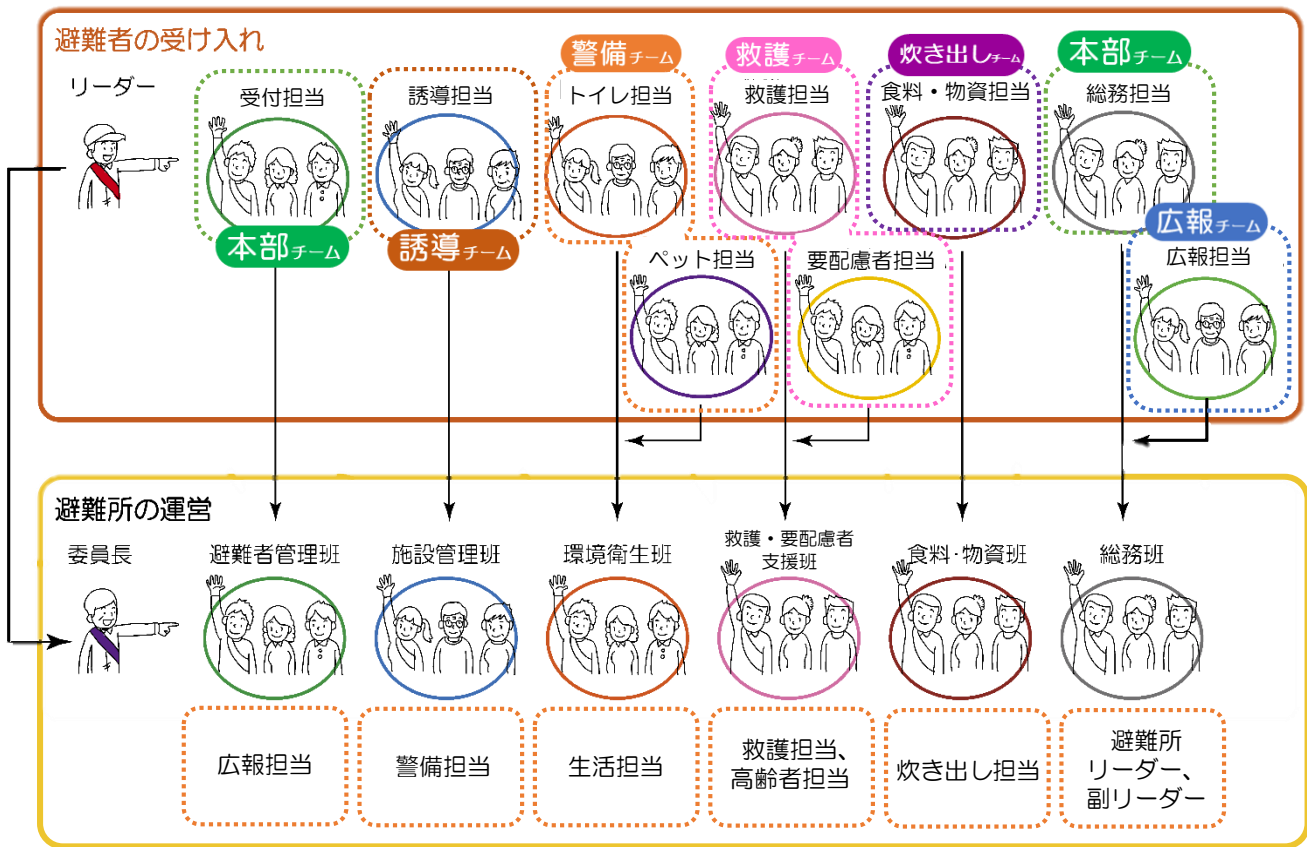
避難者の受け入れ

リーダー

受付担当

本部チーム

誘導担当

誘導チーム

警備チーム

トイレ担当

救護チーム

救護担当

炊き出しチーム

食料・物資担当

本部チーム

総務担当

ペット担当

要配慮者担当

広報チーム

広報担当

避難所の運営

委員長

避難者管理班

施設管理班

環境衛生班

救護・要配慮者支援班

食料·物資班

総務班

広報担当

警備担当

生活担当

救護担当、高齢者担当

炊き出し担当

避難所リーダー、副リーダー